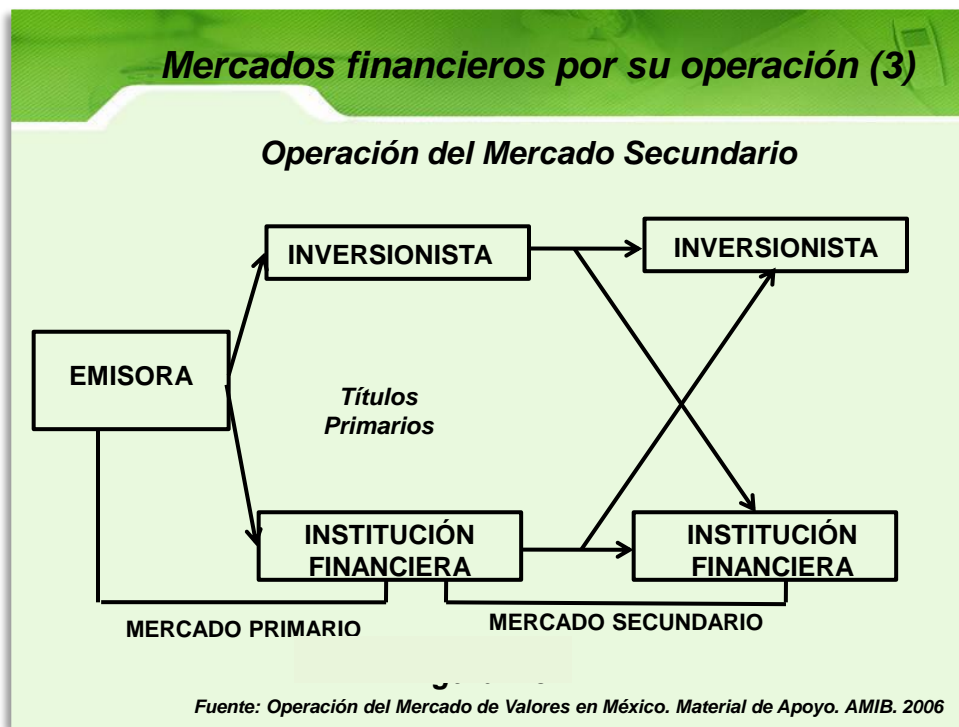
Mercados financieros por su operación (3)

Operación del Mercado Secundario

INVERSIONISTA

INVERSIONISTA

EMISORA

Títulos Primarios

INSTITUCIÓN FINANCIERA

INSTITUCIÓN FINANCIERA

MERCADO PRIMARIO

MERCADO SECUNDARIO

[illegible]

Fuente: Operación del Mercado de Valores en México. Material de Apoyo. AMIB. 2006